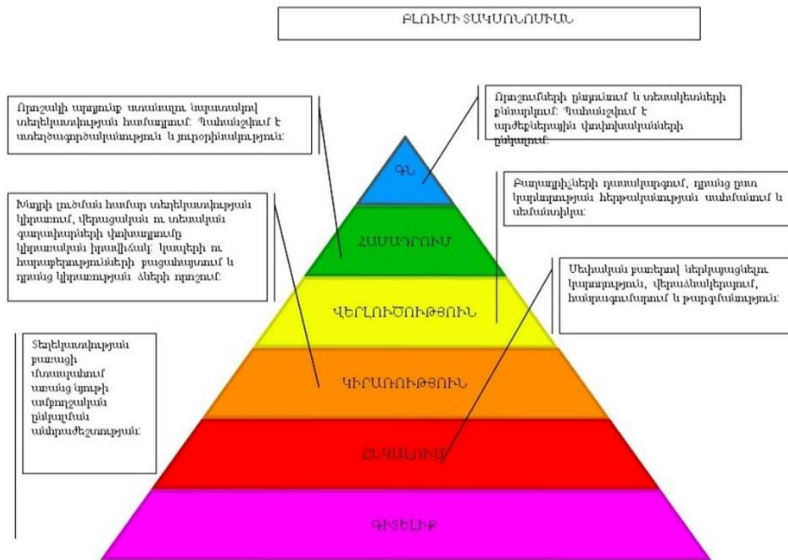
ԲԼՈՒՄԻ ՏԱՔՍՈՆՈՄԻԱՆ

Որոշակի արդյունք ստանալու նպատակով տեղեկատվության համադրում: Պահանջվում է ստեղծագործականություն և յուրօրինակություն:

Որոշումների ընդունում և տեսակետների քննարկում: Պահանջվում է արժեքներային փոխհատվածների ընկալում:

Խնդրի լուծման համար տեղեկատվության կիրառում, վերացական ու տեսական գաղափարների փոխադրումը կիրառական իրավիճակ: կապերի ու հարաբերությունների բացահայտում և դրանց կիրառության ձևերի որոշում:

Բաղադրիչների ուսումնասիրում, դրանց ըստ կարևորության հերթականության սահմանում և սեփականացում:

Մեխանիկ բառերով ներկայացնելու կարողություն, վերաձևակերպում, համառոտագրում և թարգմանություն:

Տեղեկատվության բառացի մտապահում առանց նրանց ամբողջական ընկալման անհրաժեշտության:

ԳՆ

ՀԱՄԱԴՐՈՒՄ

ՎԵՐԼՈՒԾՈՒԹՅՈՒՆ

ԿԻՐԱՌՈՒԹՅՈՒՆ

ԸՆԿԱԼՈՒՄ

ԳԻՏԵԼԻՔ